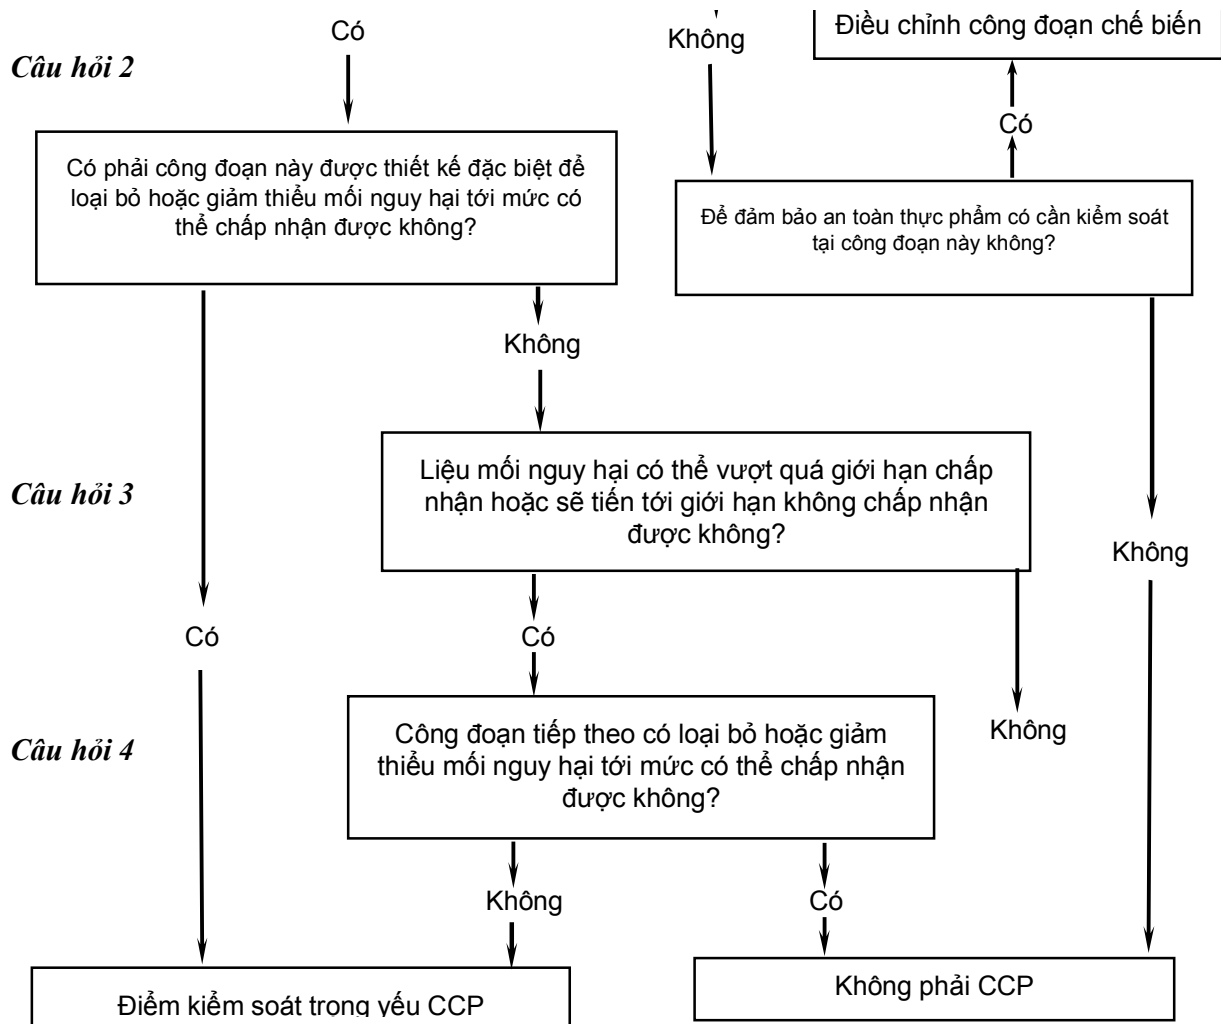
Có

Không

Điều chỉnh công đoạn chế biến

Câu hỏi 2

Có

Có phải công đoạn này được thiết kế đặc biệt để loại bỏ hoặc giảm thiểu mối nguy hại tới mức có thể chấp nhận được không?

Để đảm bảo an toàn thực phẩm có cần kiểm soát tại công đoạn này không?

Không

Câu hỏi 3

Liệu mối nguy hại có thể vượt quá giới hạn chấp nhận hoặc sẽ tiến tới giới hạn không chấp nhận được không?

Không

Có

Có

Không

Câu hỏi 4

Công đoạn tiếp theo có loại bỏ hoặc giảm thiểu mối nguy hại tới mức có thể chấp nhận được không?

Không

Có

Điểm kiểm soát trọng yếu CCP

Không phải CCP